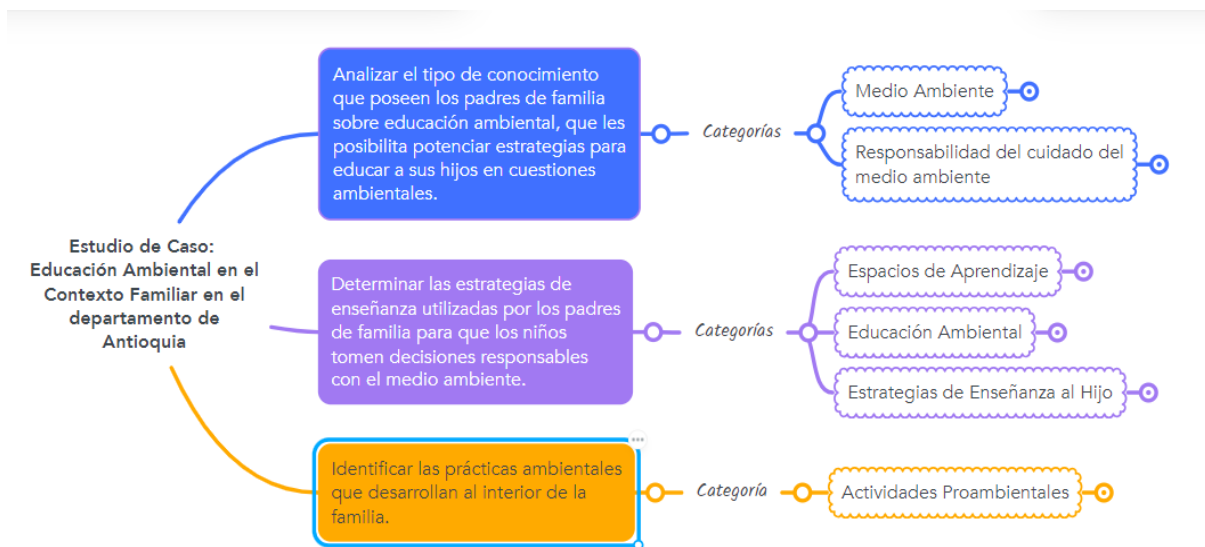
Estudio de Caso: Educación Ambiental en el Contexto Familiar en el departamento de Antioquia

Analizar el tipo de conocimiento que poseen los padres de familia sobre educación ambiental, que les posibilita potenciar estrategias para educar a sus hijos en cuestiones ambientales.

Categorías

Medio Ambiente

Responsabilidad del cuidado del medio ambiente

Determinar las estrategias de enseñanza utilizadas por los padres de familia para que los niños tomen decisiones responsables con el medio ambiente.

Categorías

Espacios de Aprendizaje

Educación Ambiental

Estrategias de Enseñanza al Hijo

Identificar las prácticas ambientales que desarrollan al interior de la familia.

Categoría

Actividades Proambientales